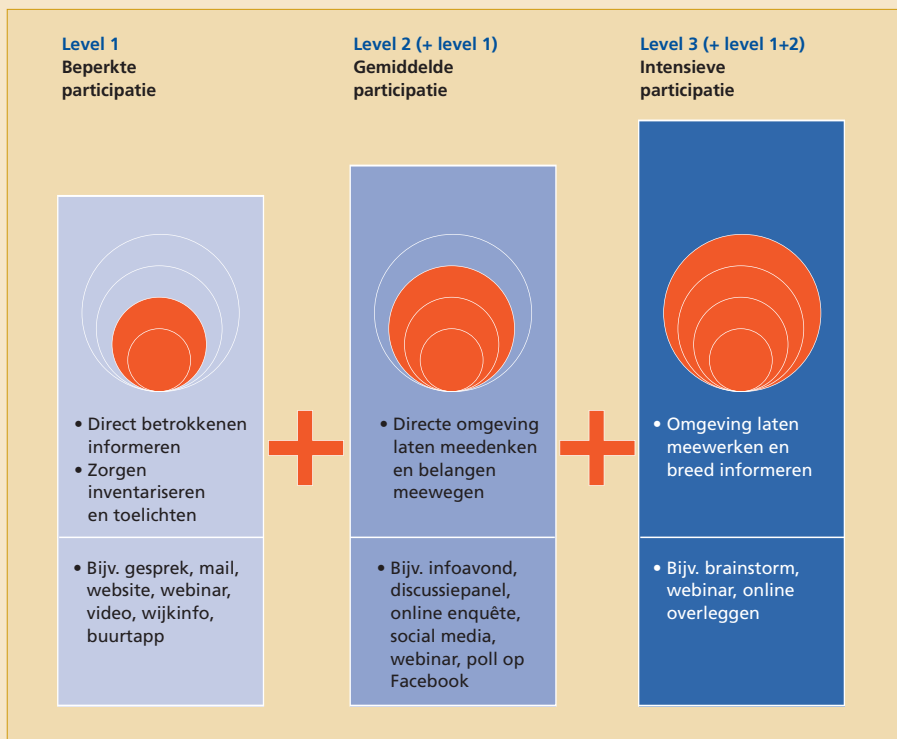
Level 1
Beperkte participatie

Level 2 (+ level 1)
Gemiddelde participatie

Level 3 (+ level 1+2)
Intensieve participatie

• Direct betrokkenen informeren
• Zorgen inventariseren en toelichten

• Bijv. gesprek, mail, website, webinar, video, wijkinfo, buurtapp

+

• Directe omgeving laten meedenken en belangen meewegen

• Bijv. infoavond, discussiepanel, online enquête, social media, webinar, poll op Facebook

+

• Omgeving laten meewerken en breed informeren

• Bijv. brainstorm, webinar, online overleggen